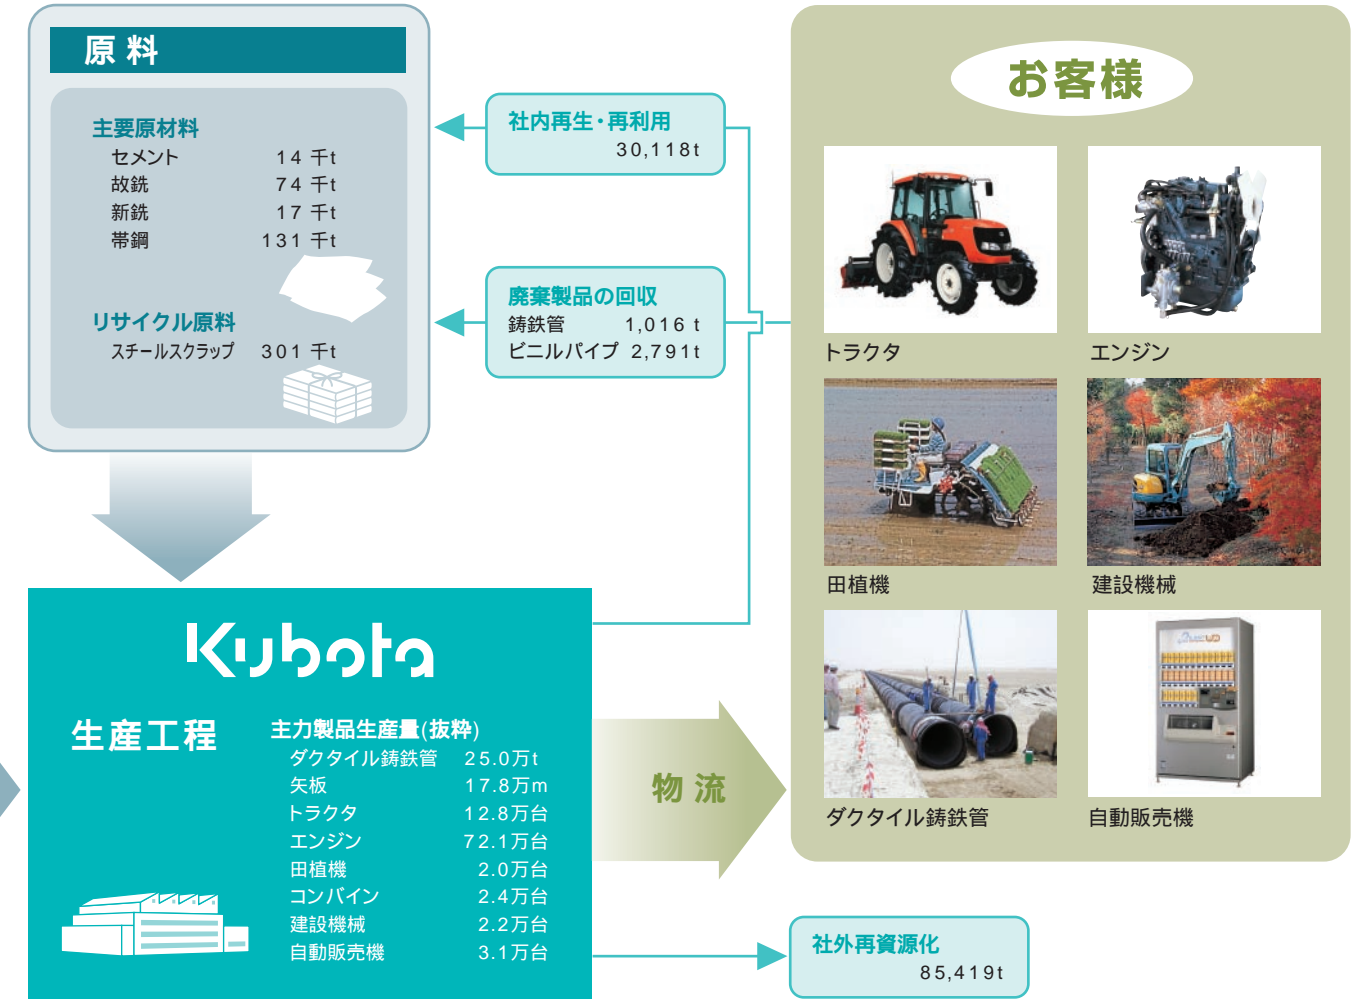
原料

主要原材料
セメント 14 千t
故銑 74 千t
新銑 17 千t
帯鋼 131 千t

リサイクル原料
スチールスクラップ 301 千t

社内再生・再利用
30,118t

廃棄製品の回収
鋳鉄管 1,016 t
ビニルパイプ 2,791t

お客様

トラクタ
エンジン
田植機
建設機械
ダクタイル鋳鉄管
自動販売機

Kubota

生産工程

主力製品生産量(抜粋)

| ダクタイル鋳鉄管 | 25.0万t |
|---|---|
| 矢板 | 17.8万m |
| トラクタ | 12.8万台 |
| エンジン | 72.1万台 |
| 田植機 | 2.0万台 |
| コンバイン | 2.4万台 |
| 建設機械 | 2.2万台 |
| 自動販売機 | 3.1万台 |

物流

社外再資源化
85,419t